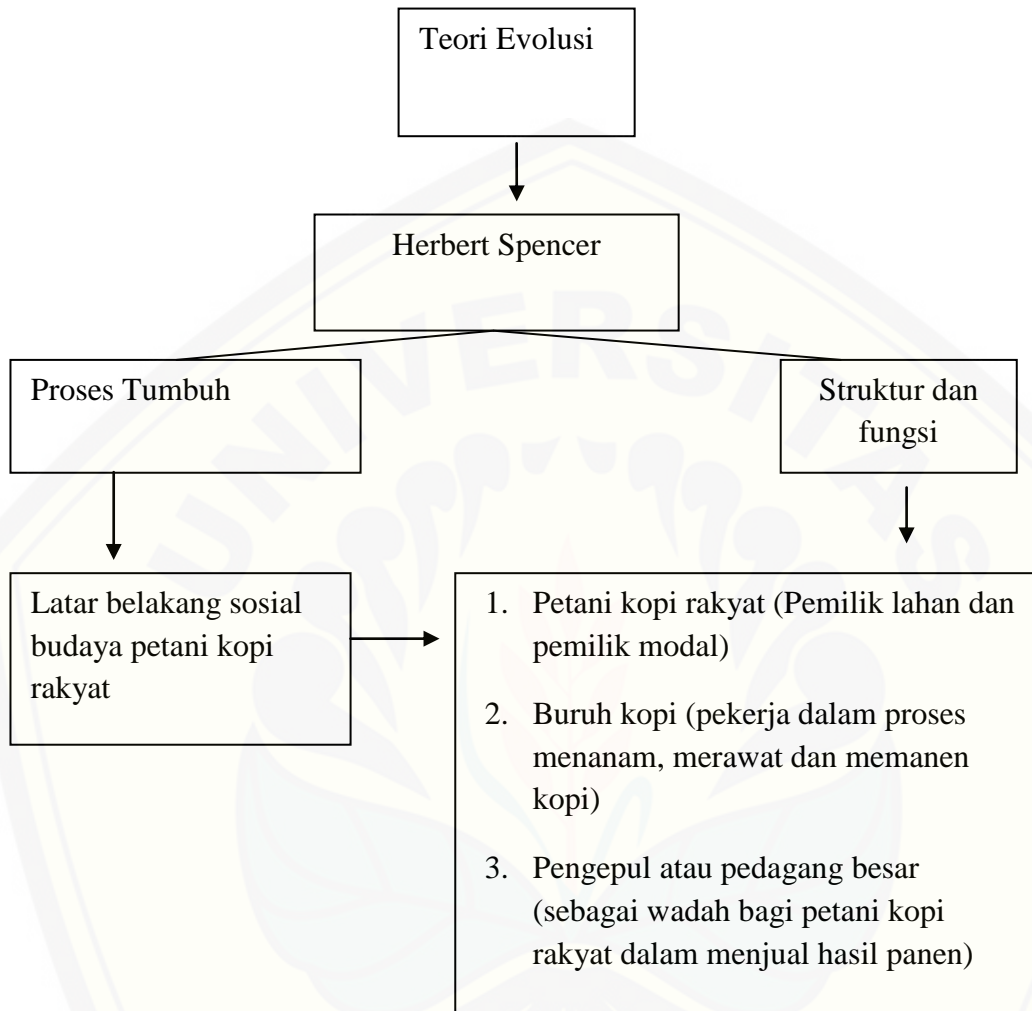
Teori Evolusi

Herbert Spencer

Proses Tumbuh

Struktur dan fungsi

Latar belakang sosial budaya petani kopi rakyat

1. Petani kopi rakyat (Pemilik lahan dan pemilik modal)
2. Buruh kopi (pekerja dalam proses menanam, merawat dan memanen kopi)
3. Pengepul atau pedagang besar (sebagai wadah bagi petani kopi rakyat dalam menjual hasil panen)